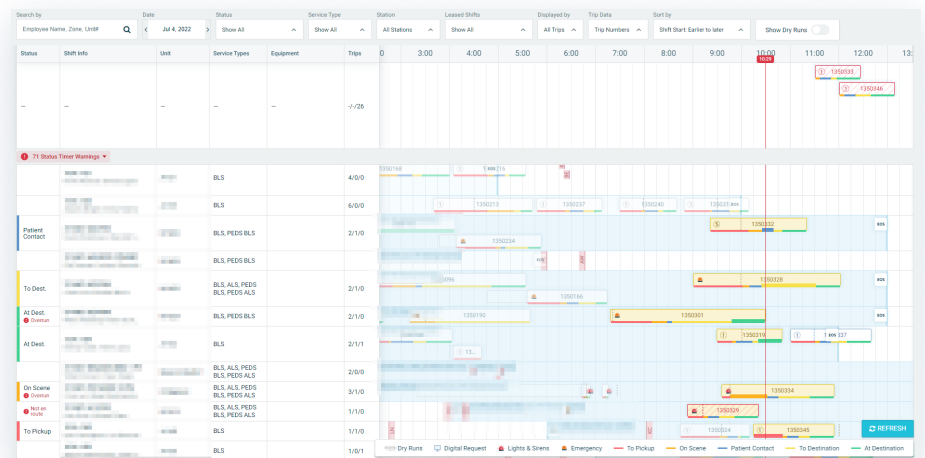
Search by
Employee Name, Zone, Unit#
Date
Jul 4, 2022
Status
Show All
Service Type
Show All
Station
All Stations
Leased Shifts
Show All
Displayed by
All Trips
Trip Data
Trip Numbers
Sort by
Shift Start: Earlier to later
Show Dry Runs

| Status | Shift Info | Unit | Service Types | Equipment | Trips |
|---|---|---|---|---|---|
| — | — | — | — | — | -/-/26 |

3:00 4:00 5:00 6:00 7:00 8:00 9:00 10:00 11:00 12:00 13
10:29
1350333
1350346

71 Status Timer Warnings

| Status | Shift Info | Unit | Service Types | Equipment | Trips |
|---|---|---|---|---|---|
| | | | BLS | | 4/0/0 |
| | | | BLS | | 6/0/0 |
| Patient Contact | | | BLS, PEDS BLS | | 2/1/0 |
| | | | BLS, PEDS BLS | | |
| To Dest. | | | BLS, ALS, PEDS BLS, PEDS ALS | | 2/1/0 |
| At Dest. Overrun | | | BLS, PEDS BLS | | 2/1/0 |
| At Dest. | | | BLS, ALS, PEDS BLS, PEDS ALS | | 2/1/1 |
| | | | BLS, ALS, PEDS | | 2/0/0 |
| On Scene Overrun | | | BLS, ALS, PEDS BLS, PEDS ALS | | 3/1/0 |
| Not en route | | | BLS, ALS, PEDS BLS, PEDS ALS | | 1/1/0 |
| To Pickup | | | BLS | | 1/1/0 |
| | | | BLS | | 1/0/1 |

1350213 1350237 1350240 1350231 1350332 1350234 1350328 1350166 1350190 1350301 1350319 1350337 1350334 1350329 1350324 1350345

REFRESH

Dry Runs  Digital Request  Lights & Sirens  Emergency  To Pickup  On Scene  Patient Contact  To Destination  At Destination